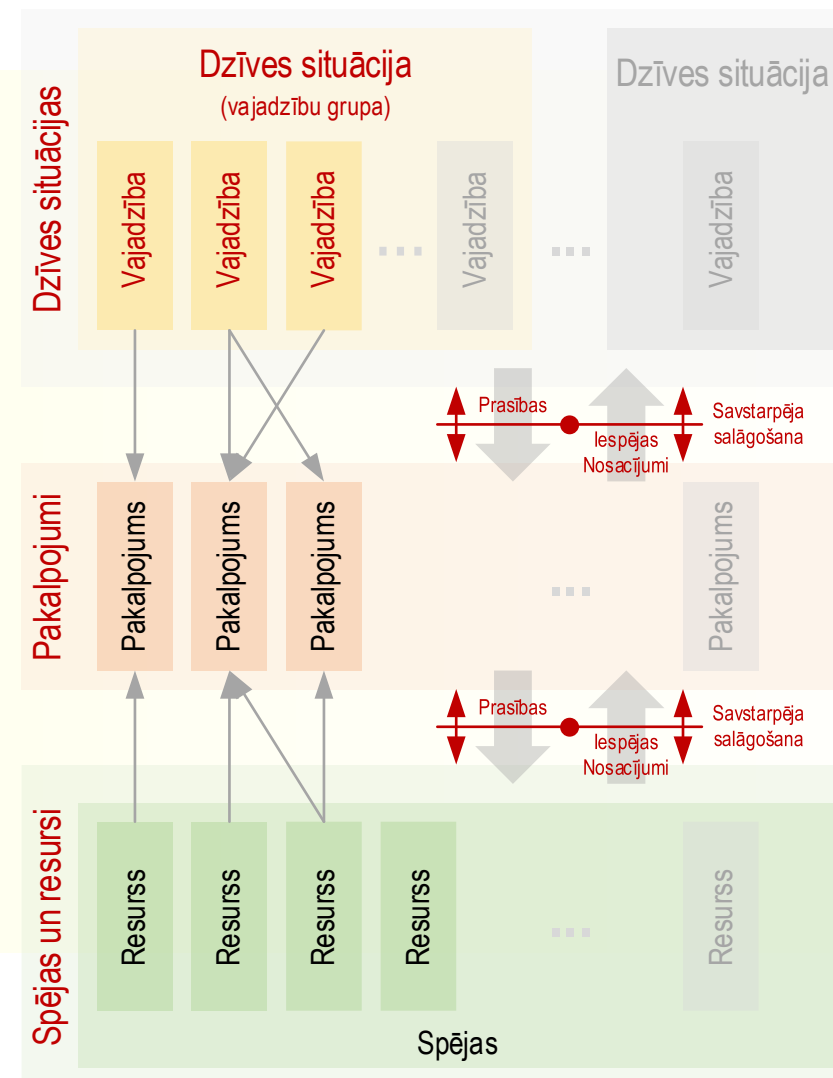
Dzīves situācijas

Dzīves situācija
(vajadzību grupa)

Vajadzība
Vajadzība
Vajadzība
...
Vajadzība
...

Dzīves situācija
Vajadzība

Prasības
Iespējas
Nosacījumi
Savstarpēja salāgošana

Pakalpojumi

Pakalpojums
Pakalpojums
Pakalpojums
...
Pakalpojums

Prasības
Iespējas
Nosacījumi
Savstarpēja salāgošana

Spējas un resursi

Resurss
Resurss
Resurss
Resurss
...
Resurss

Spējas